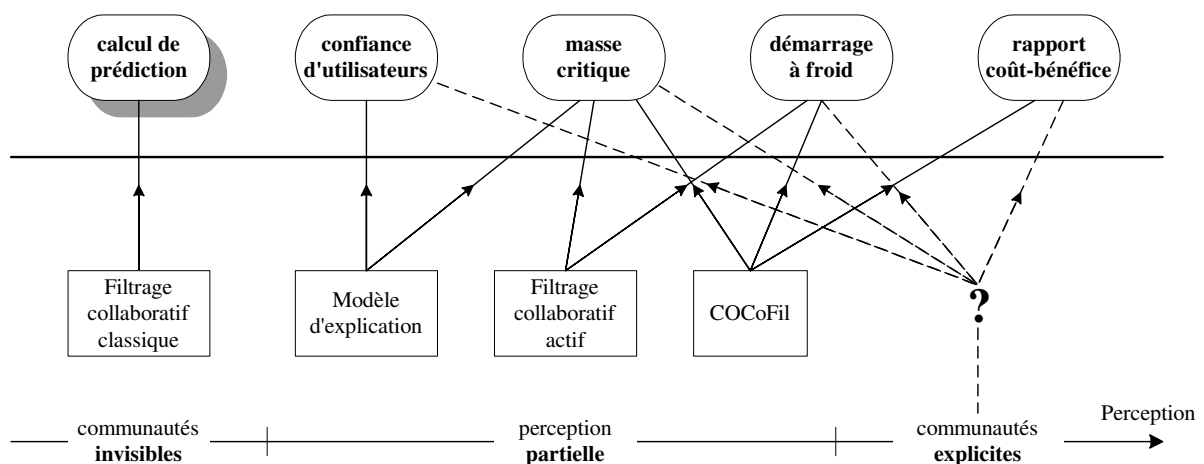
calcul de prédiction

confiance d'utilisateurs

masse critique

démarrage à froid

rapport coût-bénéfice

Filtrage collaboratif classique

Modèle d'explication

Filtrage collaboratif actif

COCoFil

?

communautés **invisibles**

perception **partielle**

communautés **explicites**

Perception